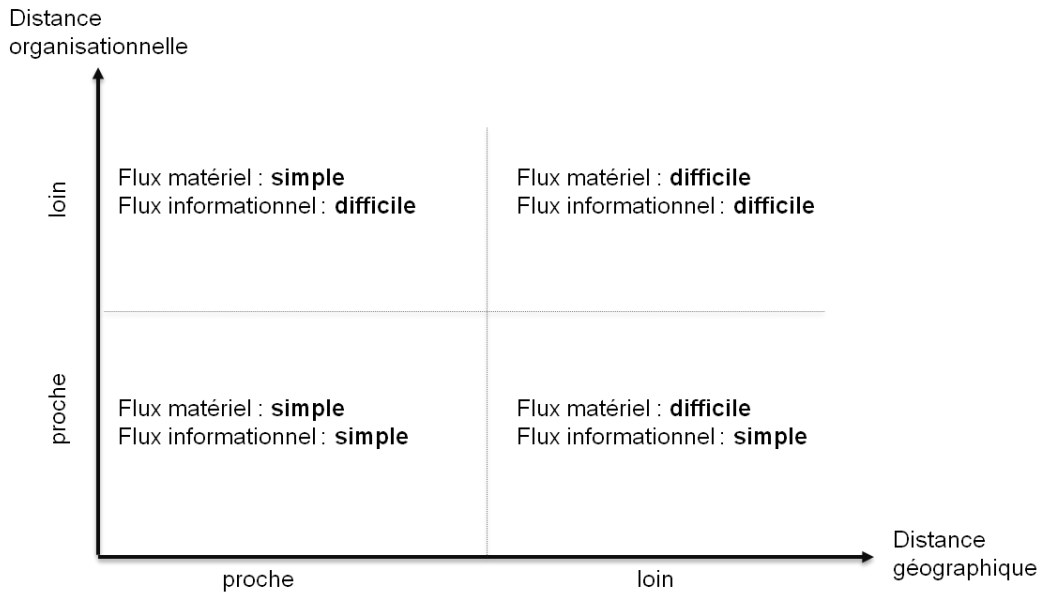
Distance organisationnelle

loin

Flux matériel : simple
Flux informationnel : difficile

Flux matériel : difficile
Flux informationnel : difficile

proche

Flux matériel : simple
Flux informationnel : simple

Flux matériel : difficile
Flux informationnel : simple

Distance géographique

proche

loin